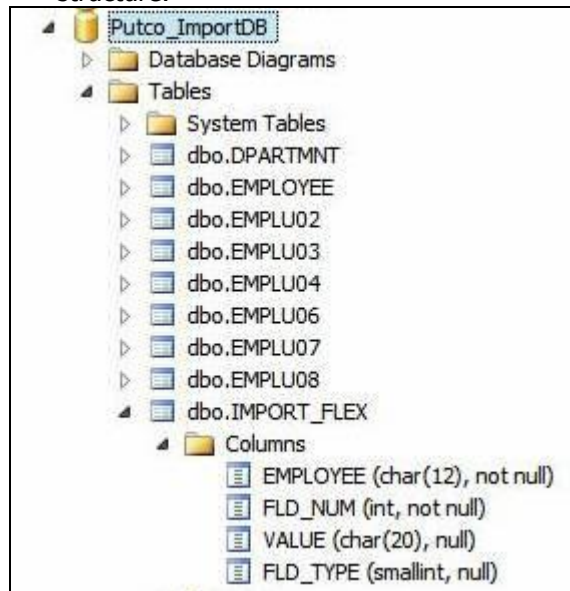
Putco_ImportDB
Database Diagrams
Tables
System Tables
dbo.DPARTMNT
dbo.EMPLOYEE
dbo.EMPLU02
dbo.EMPLU03
dbo.EMPLU04
dbo.EMPLU06
dbo.EMPLU07
dbo.EMPLU08
dbo.IMPORT_FLEX
Columns
EMPLOYEE (char(12), not null)
FLD_NUM (int, not null)
VALUE (char(20), null)
FLD_TYPE (smallint, null)